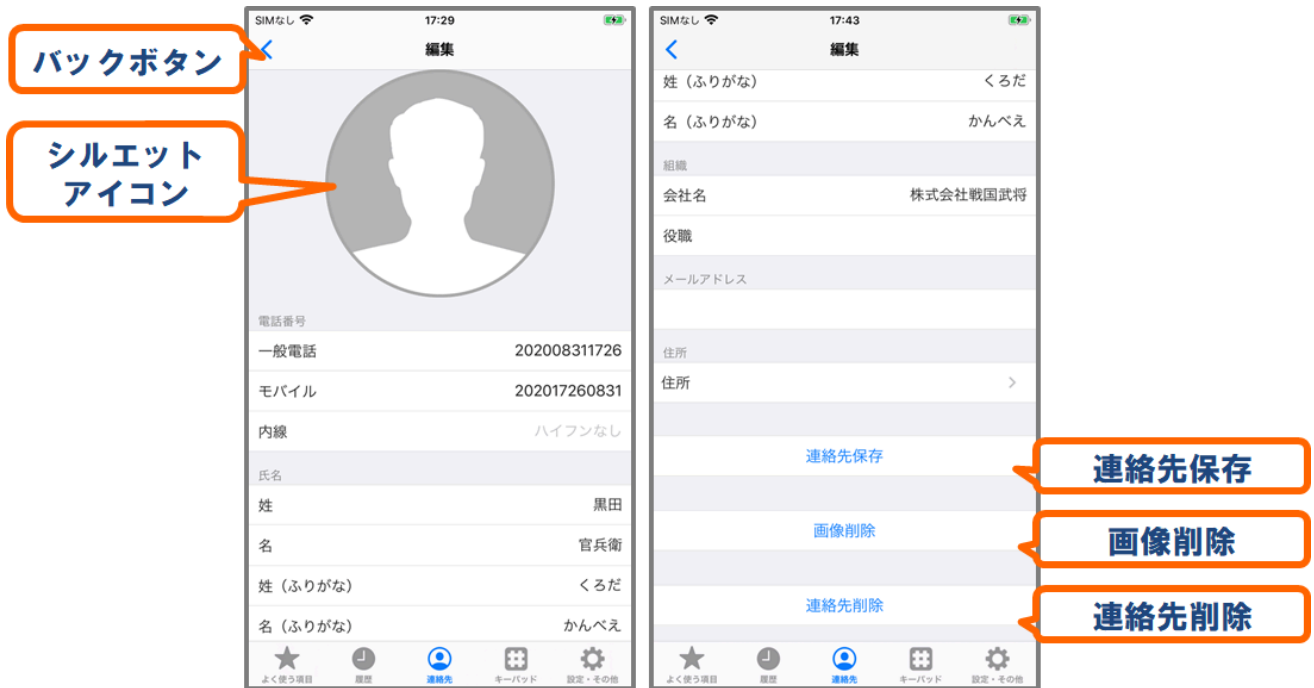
バックボタン

シルエット
アイコン

SIMなし 17:29
編集

電話番号
一般電話 202008311726
モバイル 202017260831
内線 ハイフンなし
氏名
姓 黒田
名 官兵衛
姓（ふりがな） くろだ
名（ふりがな） かんべえ

よく使う項目 履歴 連絡先 キーパッド 設定・その他

SIMなし 17:43
編集
姓（ふりがな） くろだ
名（ふりがな） かんべえ
組織
会社名 株式会社戦国武将
役職
メールアドレス
住所
住所

連絡先保存
画像削除
連絡先削除

よく使う項目 履歴 連絡先 キーパッド 設定・その他

連絡先保存

画像削除

連絡先削除